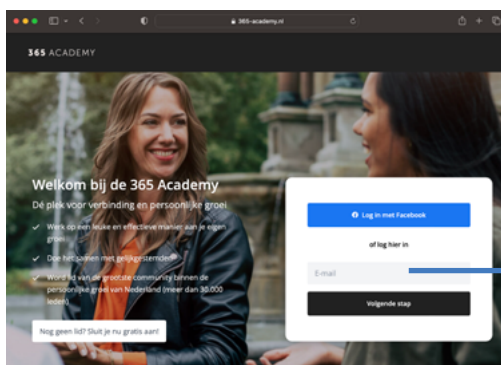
365-academy.nl

365 ACADEMY

Welkom bij de 365 Academy

Dé plek voor verbinding en persoonlijke groei

Werk op een leuke en effectieve manier aan je eigen groei

Doe het samen met gelijkgestemden

Word lid van de grootste community binnen de persoonlijke groei van Nederland (meer dan 30.000 leden)

Nog geen lid? Sluit je nu gratis aan!

Log in met Facebook

of log hier in

E-mail

Volgende stap